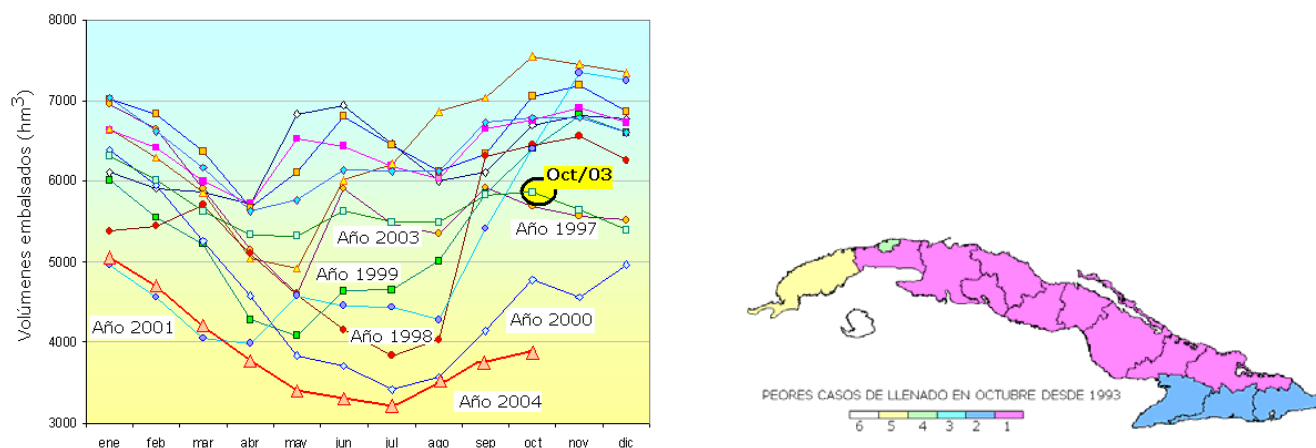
8000
7000
6000
5000
4000
3000
Volúmenes embalsados (hm$^3$)
ene feb mar abr may jun jul ago sep oct nov dic
Oct/03
Año 2003
Año 1997
Año 1999
Año 1998
Año 2001
Año 2000
Año 2004

PEORES CASOS DE LLENADO EN OCTUBRE DESDE 1993
6 5 4 3 2 1